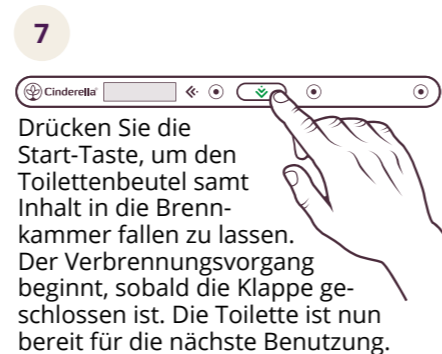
7

Cinderella

Drücken Sie die Start-Taste, um den Toilettenbeutel samt Inhalt in die Brennkammer fallen zu lassen. Der Verbrennungsvorgang beginnt, sobald die Klappe geschlossen ist. Die Toilette ist nun bereit für die nächste Benutzung.